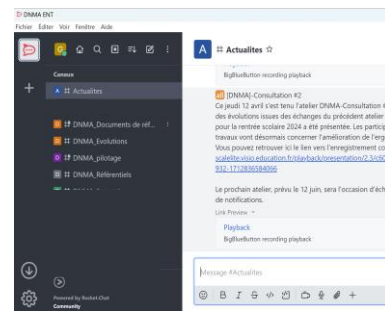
DNMA ENT
Fichier Editer Voir Fenêtre Aide

Canaux
# Actualites
# DNMA_Documents de réf...
# DNMA_Evolutions
# DNMA_pilotage
# DNMA_Référentiels

Powered by Rocket.Chat
Community

A # Actualites ☆

BigBlueButton recording playback

[DNMA]-Consultation #2
Ce jeudi 12 avril s'est tenu l'atelier DNMA-Consultation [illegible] des évolutions issues des échanges du précédent atelier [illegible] pour la rentrée scolaire 2024 a été présentée. Les particip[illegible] travaux vont désormais concerner l'amélioration de l'erg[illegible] Vous pouvez retrouver ici le lien vers l'enregistrement co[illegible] scalelite.visio.education.fr/playback/presentation/2.3/c6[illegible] 932-1712836584096

Le prochain atelier, prévu le 12 juin, sera l'occasion d'éch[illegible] de notifications.
Link Preview

Playback
BigBlueButton recording playback

Message #Actualites